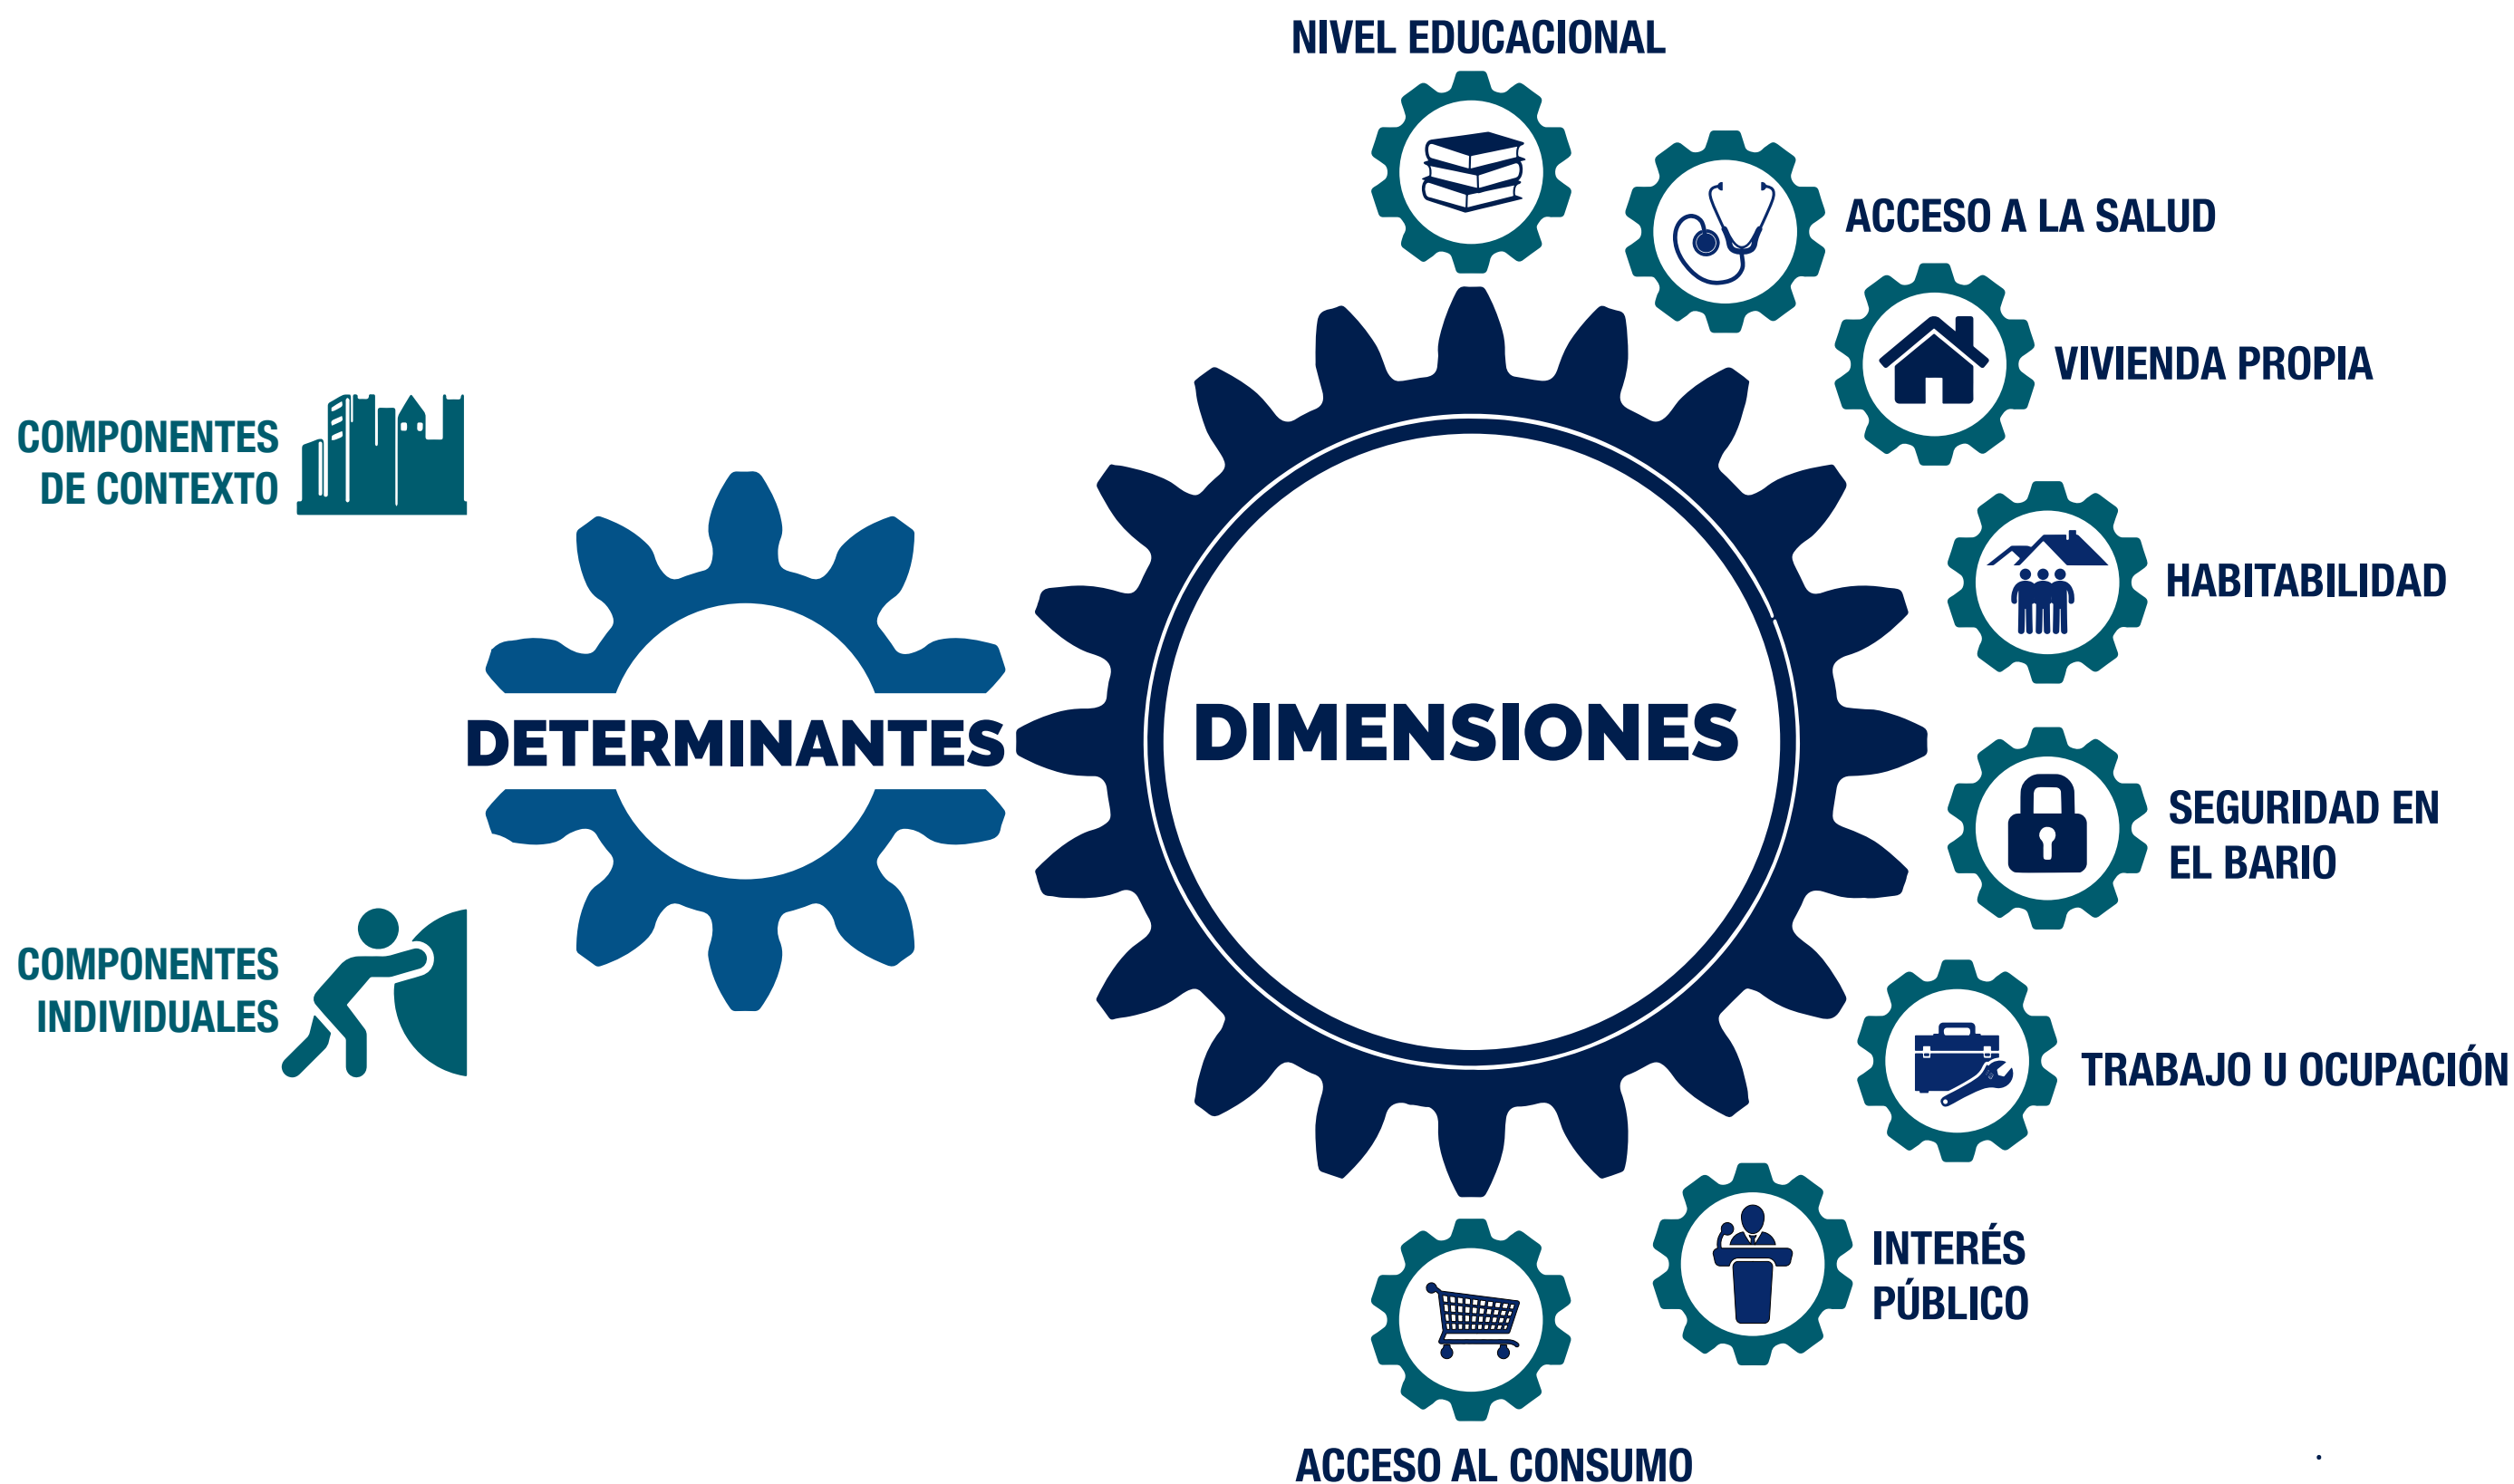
NIVEL EDUCACIONAL

ACCESO A LA SALUD

VIVIENDA PROPIA

COMPONENTES DE CONTEXTO

HABITABILIDAD

DETERMINANTES

DIMENSIONES

SEGURIDAD EN EL BARIO

COMPONENTES INDIVIDUALES

TRABAJO U OCUPACIÓN

INTERÉS PÚBLICO

ACCESO AL CONSUMO